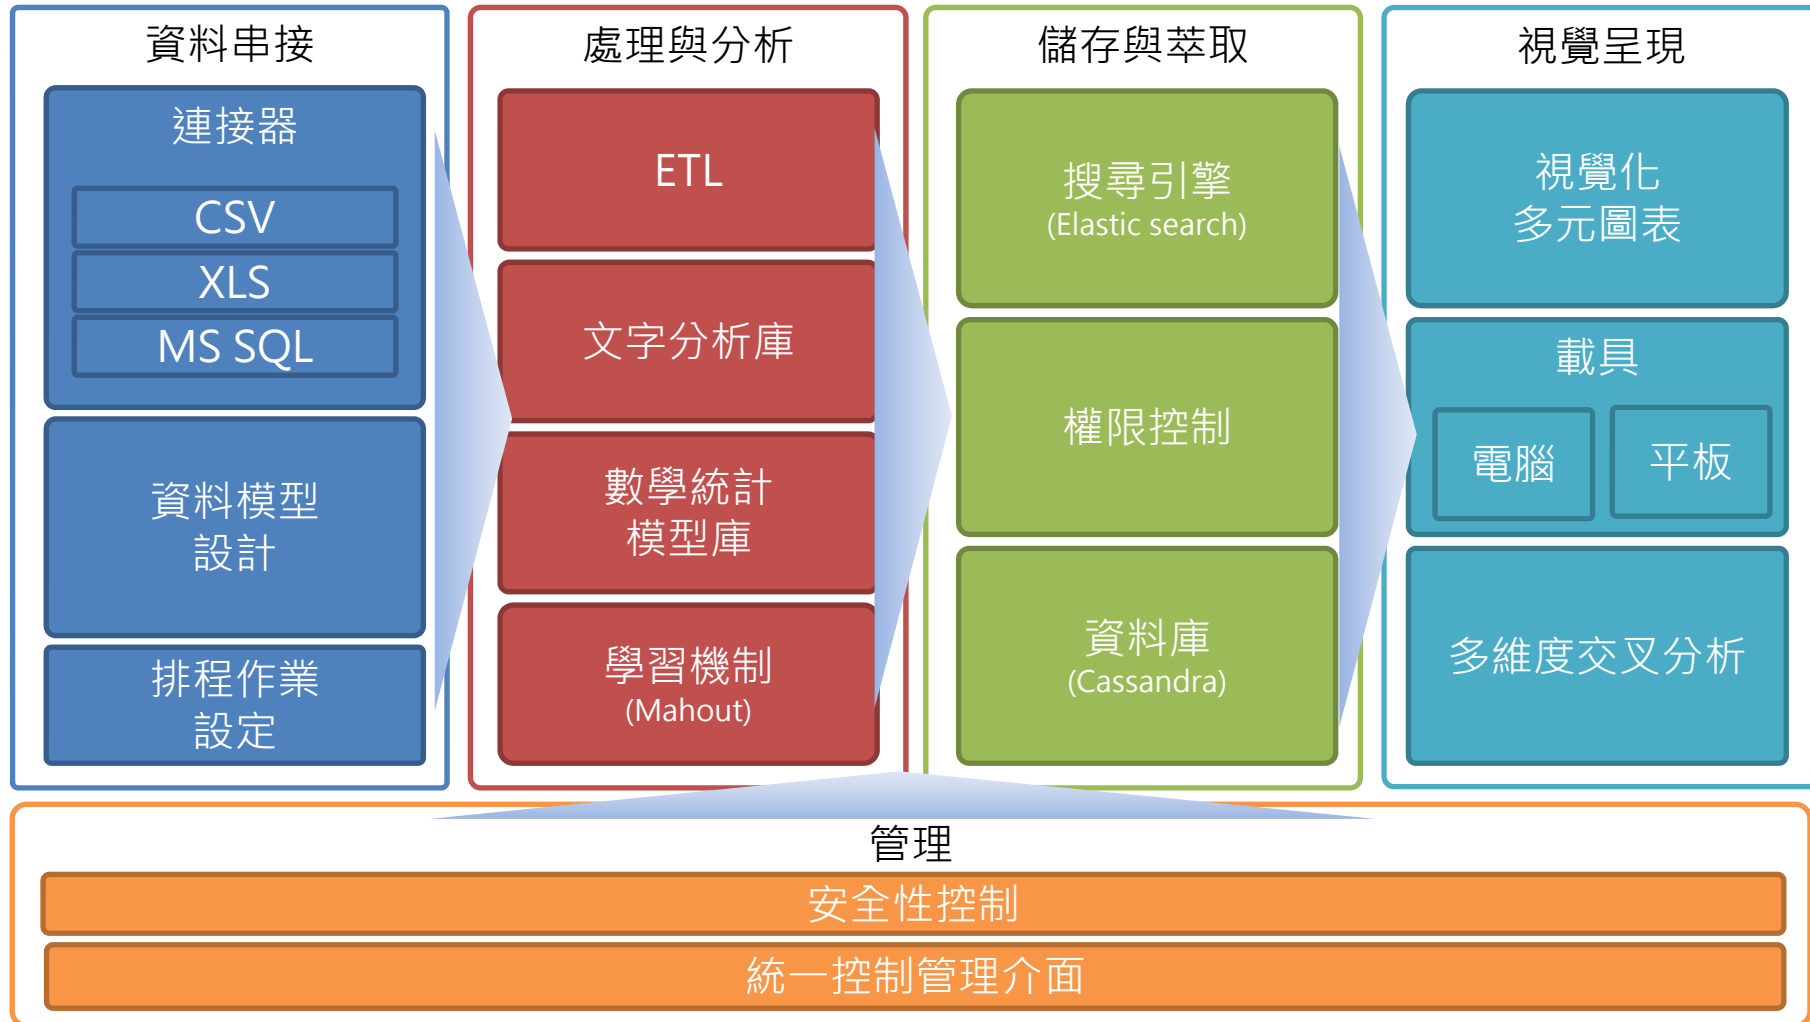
資料串接

連接器

CSV

XLS

MS SQL

資料模型
設計

排程作業
設定

處理與分析

ETL

文字分析庫

數學統計
模型庫

學習機制
(Mahout)

儲存與萃取

搜尋引擎
(Elastic search)

權限控制

資料庫
(Cassandra)

視覺呈現

視覺化
多元圖表

載具

電腦

平板

多維度交叉分析

管理

安全性控制

統一控制管理介面